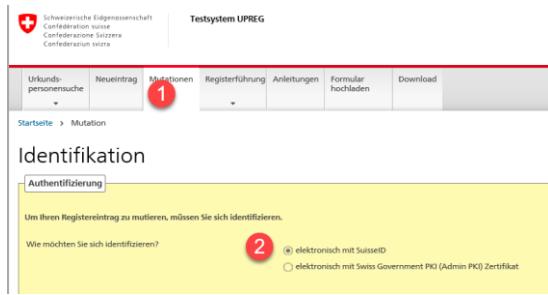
Schweizerische Eidgenossenschaft
Confédération suisse
Confederazione Svizzera
Confederaziun svizra

Testsystem UPREG

Urkundspersonensuche
Neueintrag
Mutationen
1
Registerführung
Anleitungen
Formular hochladen
Download

Startseite > Mutation

Identifikation

Authentifizierung

Um Ihren Registereintrag zu mutieren, müssen Sie sich identifizieren.

Wie möchten Sie sich identifizieren?

2

elektronisch mit SuisseID
elektronisch mit Swiss Government PKI (Admin PKI) Zertifikat